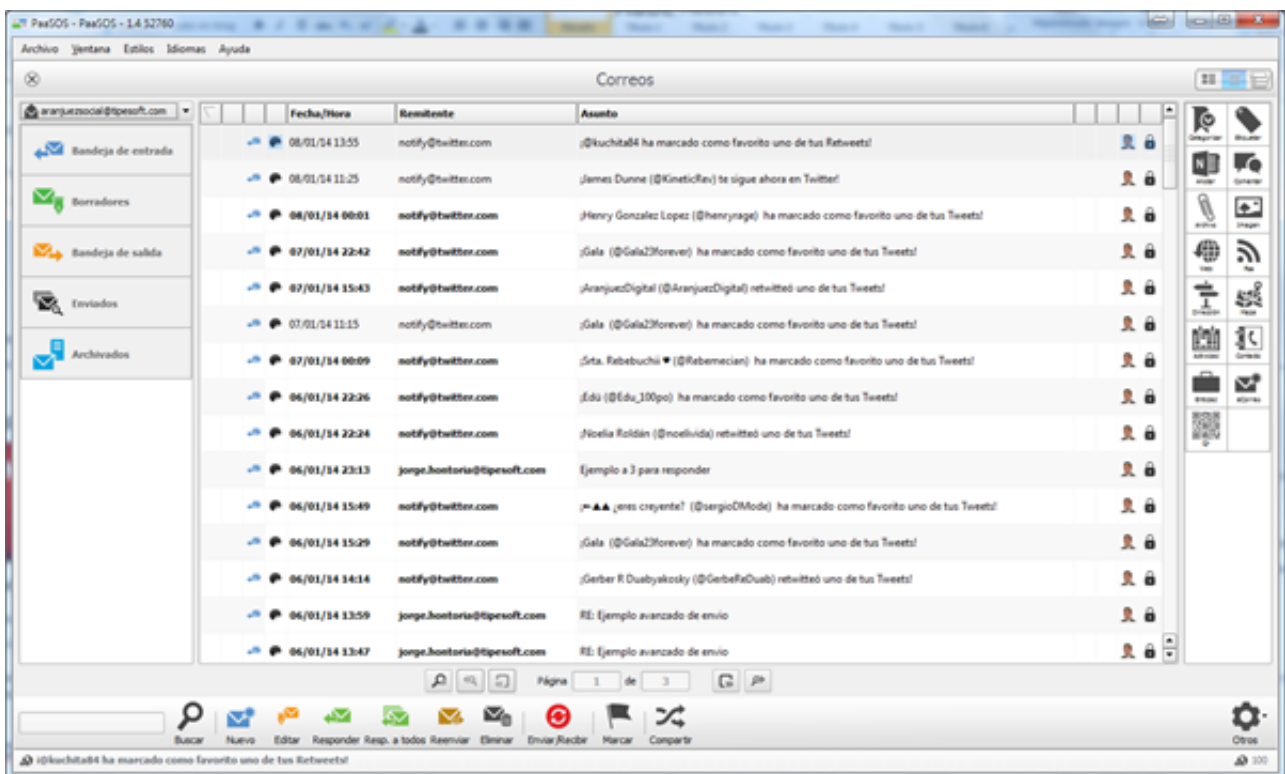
PaaSOS - PaaSOS - 1.4.52760

Archivo Ventana Estilos Idiomas Ayuda

Correos

aranjuezsocial@tipesoft.com

Bandeja de entrada
Borradores
Bandeja de salida
Enviados
Archivados

| Fecha/Hora | Remitente | Asunto |
|---|---|---|
| 08/01/14 13:55 | notify@twitter.com | ¡@kuchita84 ha marcado como favorito uno de tus Retweets! |
| 08/01/14 11:25 | notify@twitter.com | ¡James Dunne (@KineticRev) te sigue ahora en Twitter! |
| 08/01/14 00:01 | notify@twitter.com | ¡Henry Gonzalez Lopez (@henryrage) ha marcado como favorito uno de tus Tweets! |
| 07/01/14 22:42 | notify@twitter.com | ¡Gala (@Gala23forever) ha marcado como favorito uno de tus Tweets! |
| 07/01/14 15:43 | notify@twitter.com | ¡AranjuezDigital (@AranjuezDigital) retwitteó uno de tus Tweets! |
| 07/01/14 11:15 | notify@twitter.com | ¡Gala (@Gala23forever) ha marcado como favorito uno de tus Tweets! |
| 07/01/14 00:09 | notify@twitter.com | ¡Srta. Rebebuchii ♥ (@Rebemecian) ha marcado como favorito uno de tus Tweets! |
| 06/01/14 22:26 | notify@twitter.com | ¡Edú (@Edu_100po) ha marcado como favorito uno de tus Tweets! |
| 06/01/14 22:24 | notify@twitter.com | ¡Noelia Roldán (@noelivida) retwitteó uno de tus Tweets! |
| 06/01/14 23:13 | jorge.hontoria@tipesoft.com | Ejemplo a 3 para responder |
| 06/01/14 15:49 | notify@twitter.com | ¡ ▲▲ ¿eres creyente? (@sergioDMode) ha marcado como favorito uno de tus Tweets! |
| 06/01/14 15:29 | notify@twitter.com | ¡Gala (@Gala23forever) ha marcado como favorito uno de tus Tweets! |
| 06/01/14 14:14 | notify@twitter.com | ¡Gerber R Duabyakosky (@GerbeRaDuab) retwitteó uno de tus Tweets! |
| 06/01/14 13:59 | jorge.hontoria@tipesoft.com | RE: Ejemplo avanzado de envio |
| 06/01/14 13:47 | jorge.hontoria@tipesoft.com | RE: Ejemplo avanzado de envio |

Página 1 de 3

Buscar Nuevo Editar Responder Resp. a todos Reenviar Eliminar Enviar/Recibir Marcar Compartir Otros

¡@kuchita84 ha marcado como favorito uno de tus Retweets!
100